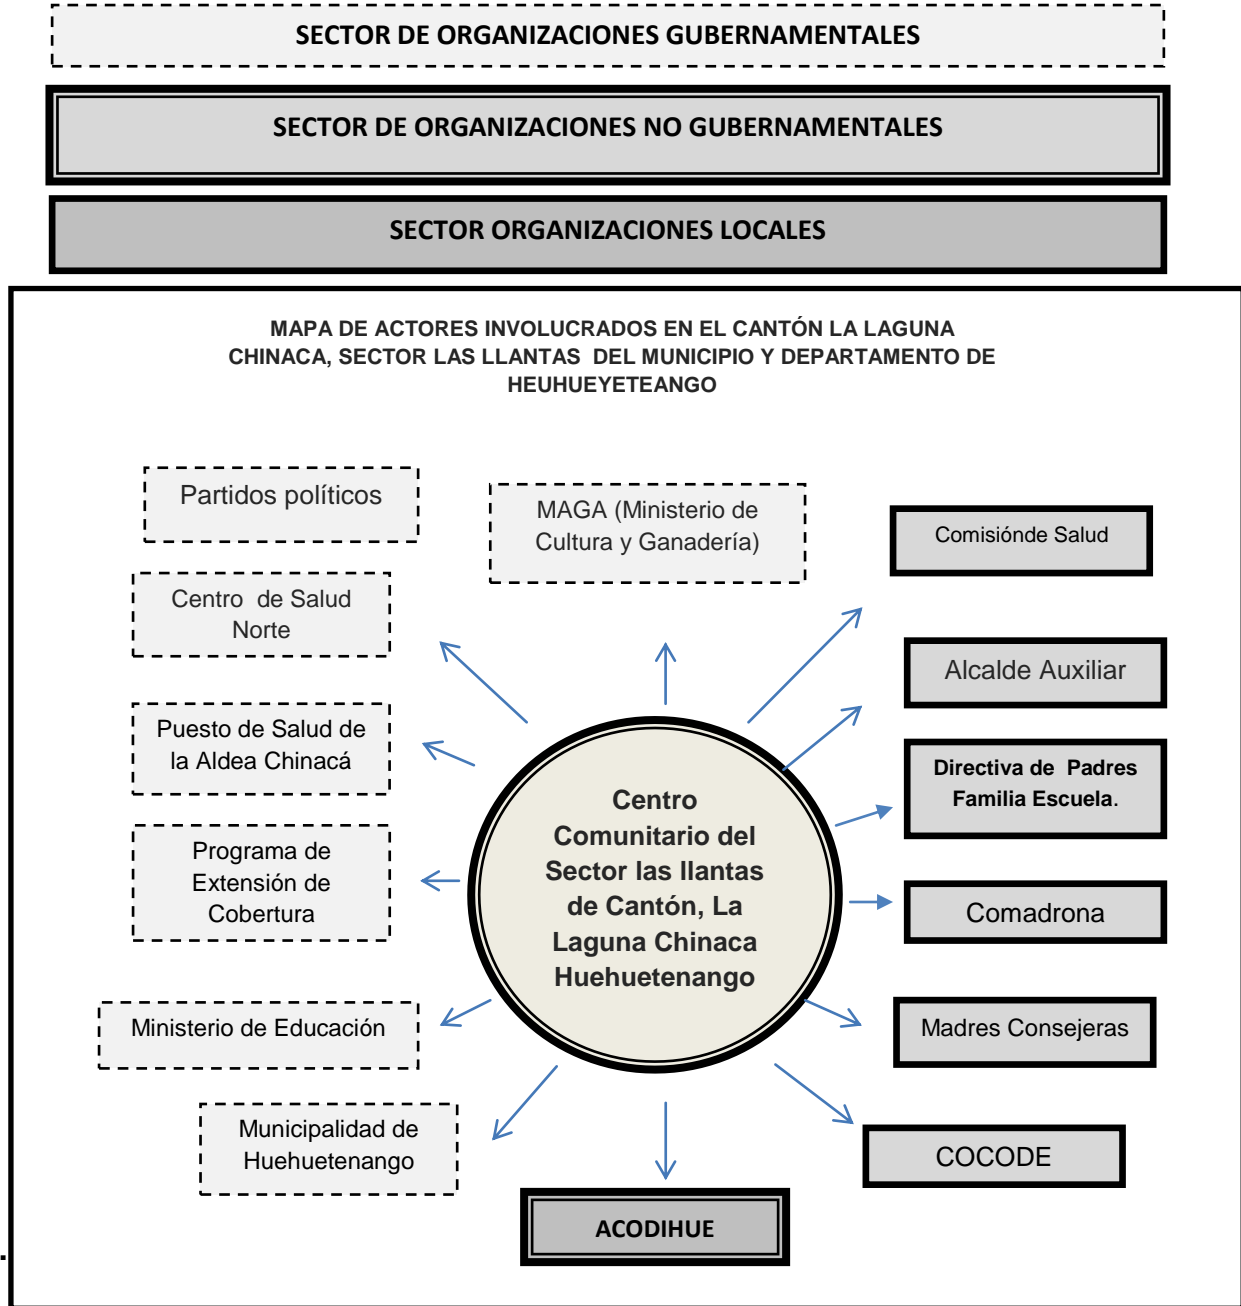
SECTOR DE ORGANIZACIONES GUBERNAMENTALES

SECTOR DE ORGANIZACIONES NO GUBERNAMENTALES

SECTOR ORGANIZACIONES LOCALES

MAPA DE ACTORES INVOLUCRADOS EN EL CANTÓN LA LAGUNA CHINACA, SECTOR LAS LLANTAS DEL MUNICIPIO Y DEPARTAMENTO DE HEUHUEYETEANGO

Partidos políticos

MAGA (Ministerio de Cultura y Ganadería)

Comisiónde Salud

Centro de Salud Norte

Alcalde Auxiliar

Puesto de Salud de la Aldea Chinacá

Directiva de Padres Familia Escuela.

Centro Comunitario del Sector las llantas de Cantón, La Laguna Chinaca Huehuetenango

Programa de Extensión de Cobertura

Comadrona

Ministerio de Educación

Madres Consejeras

Municipalidad de Huehuetenango

COCODE

ACODIHUE